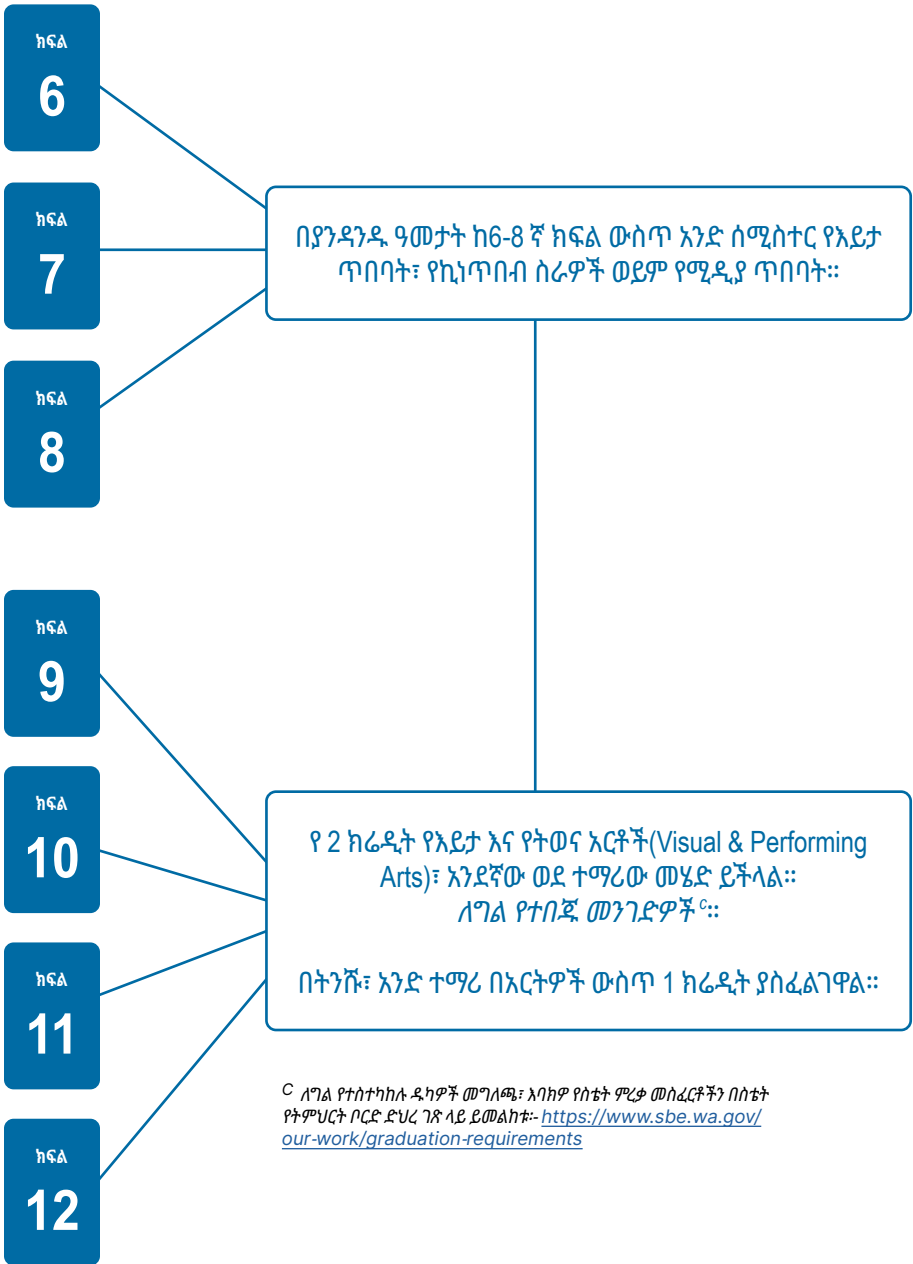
ክፍል
6

ክፍል
7

ክፍል
8

በያንዳንዱ ዓመታት ከ6-8 ኛ ክፍል ውስጥ አንድ ሰሚስተር የእይታ ጥበባት፣ የኪነጥበብ ስራዎች ወይም የሚዲያ ጥበባት።

ክፍል
9

ክፍል
10

ክፍል
11

ክፍል
12

የ 2 ክሬዲት የእይታ እና የትወና አርቶች(Visual & Performing Arts)፣ አንደኛው ወደ ተማሪው መሄድ ይችላል። ለግል የተበጁ መንገድዎች$^{C}$።

በትንሹ፣ አንድ ተማሪ በአርትዎች ውስጥ 1 ክሬዲት ያስፈልገዋል።

$^{C}$ ለግል የተስተካከሉ ዱካዎች መግለጫ፣ እባክዎ የስቴት ምረቃ መስፈርቶችን በስቴት የትምህርት ቦርድ ድህረ ገጽ ላይ ይመልከቱ፦ https://www.sbe.wa.gov/our-work/graduation-requirements